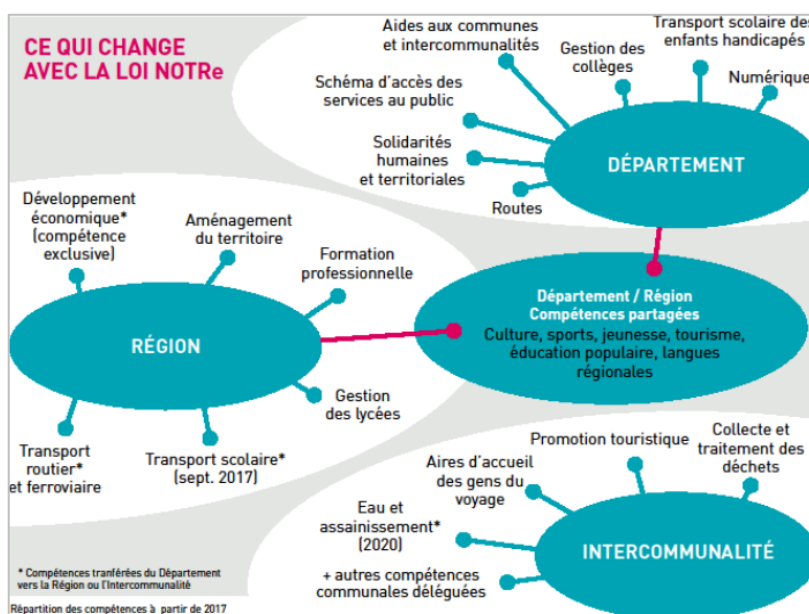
CE QUI CHANGE
AVEC LA LOI NOTRe

Aides aux communes et intercommunalités

Gestion des collèges

Transport scolaire des enfants handicapés

Numérique

Schéma d'accès des services au public

Solidarités humaines et territoriales

Routes

DÉPARTEMENT

Développement économique* (compétence exclusive)

Aménagement du territoire

Formation professionnelle

RÉGION

Gestion des lycées

Transport routier* et ferroviaire

Transport scolaire* (sept. 2017)

Département / Région
Compétences partagées
Culture, sports, jeunesse, tourisme, éducation populaire, langues régionales

Promotion touristique

Collecte et traitement des déchets

Aires d'accueil des gens du voyage

Eau et assainissement* (2020)

+ autres compétences communales déléguées

INTERCOMMUNALITÉ

* Compétences tranférées du Département vers la Région ou l'Intercommunalité

Répartition des compétences à partir de 2017